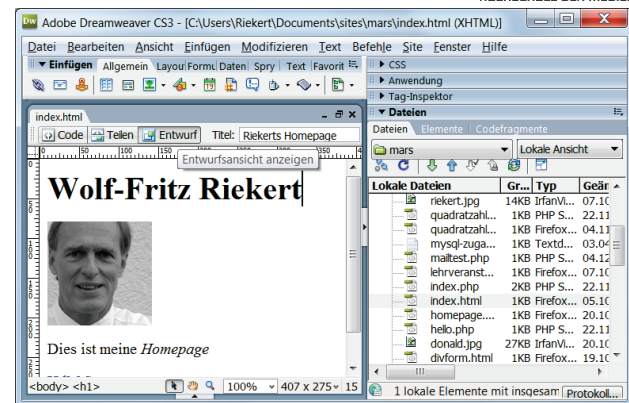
Adobe Dreamweaver CS3 - [C:\Users\Riekert\Documents\sites\mars\index.html (XHTML)]

Datei Bearbeiten Ansicht Einfügen Modifizieren Text Befehle Site Fenster Hilfe

▼ Einfügen Allgemein Layout Formu Daten Spry Text Favorit

index.html

Code Teilen Entwurf Titel: Riekerts Homepage

Entwurfsansicht anzeigen

Wolf-Fritz Riekert

Dies ist meine *Homepage*

<body> <h1> 100% 407 x 275 15

▶ CSS
▶ Anwendung
▶ Tag-Inspektor
▼ Dateien

Dateien Elemente Codefragmente

mars Lokale Ansicht

| Lokale Dateien | Gr... | Typ | Geär |
|---|---|---|---|
| riekert.jpg | 14KB | IrfanVi... | 07.10 |
| quadratzahl... | 1KB | PHP S... | 22.11 |
| quadratzahl... | 1KB | Firefox... | 04.11 |
| mysql-zuga... | 1KB | Textd... | 03.04 |
| mailtest.php | 1KB | PHP S... | 04.12 |
| lehrveranst... | 1KB | Firefox... | 07.10 |
| index.php | 2KB | PHP S... | 22.11 |
| index.html | 1KB | Firefox... | 05.10 |
| homepage.... | 1KB | Firefox... | 20.10 |
| hello.php | 1KB | PHP S... | 22.11 |
| donald.jpg | 27KB | IrfanVi... | 20.10 |
| divform.html | 1KB | Firefox... | 19.10 |

1 lokale Elemente mit insgesam Protokoll...